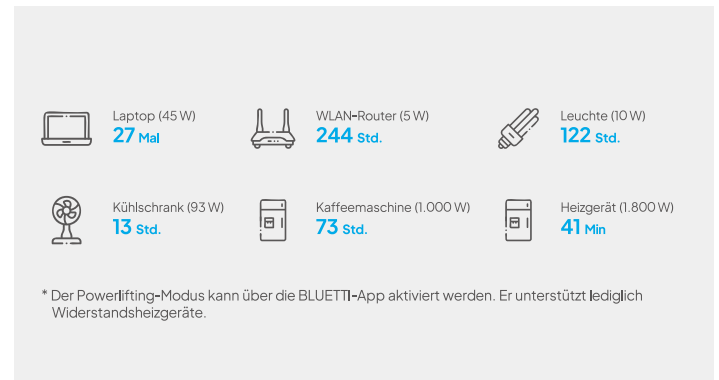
Laptop (45 W)
27 Mal

WLAN-Router (5 W)
244 Std.

Leuchte (10 W)
122 Std.

Kühlschrank (93 W)
13 Std.

Kaffeemaschine (1.000 W)
73 Std.

Heizgerät (1.800 W)
41 Min

* Der Powerlifting-Modus kann über die BLUETTI-App aktiviert werden. Er unterstützt lediglich Widerstandsheizgeräte.